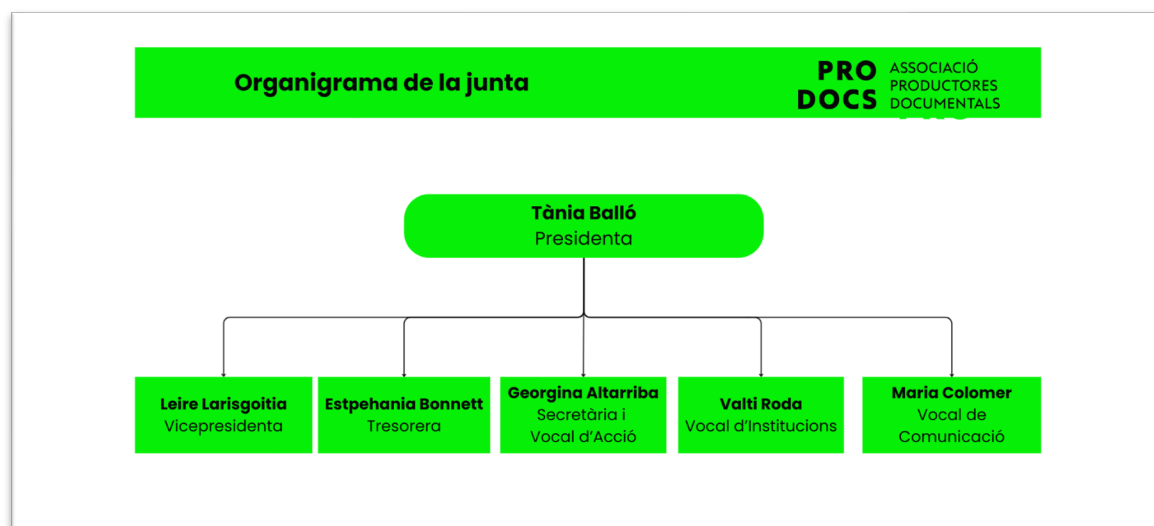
Organigrama de la junta

PRO DOCS ASSOCIACIÓ PRODUCTORES DOCUMENTALS

Tània Balló
Presidenta

Leire Larisgoitia
Vicepresidenta

Estpehania Bonnett
Tresorera

Georgina Altarriba
Secretària i Vocal d'Acció

Valti Roda
Vocal d'Institucions

Maria Colomer
Vocal de Comunicació